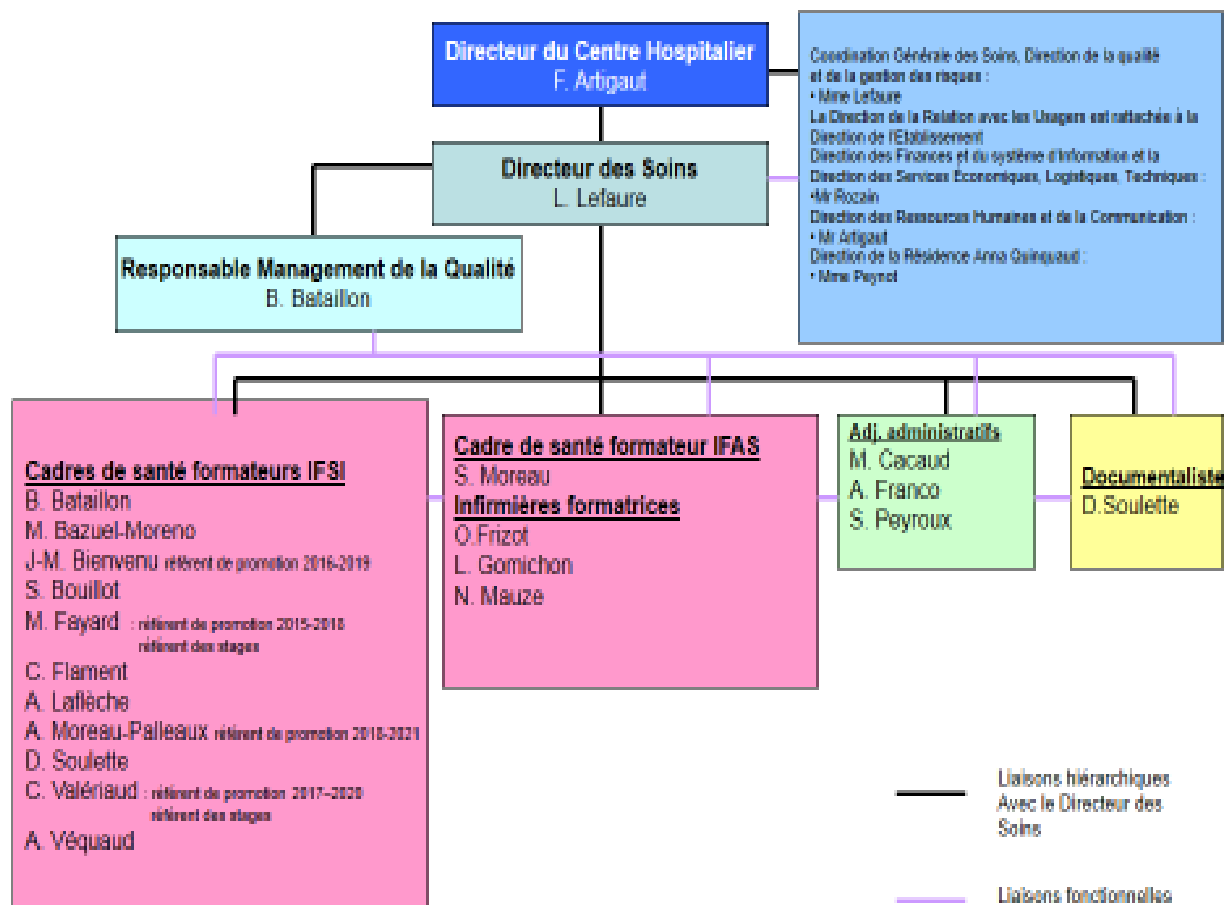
Directeur du Centre Hospitalier
F. Artigaut

Coordination Générale des Soins, Direction de la qualité et de la gestion des risques :
• Mme Lefaure
La Direction de la Relation avec les Usagers est rattachée à la Direction de l'Etablissement
Direction des Finances et du système d'Information et la Direction des Services Economiques, Logistiques, Techniques :
•Mr Rozain
Direction des Ressources Humaines et de la Communication :
• Mr Artigaut
Direction de la Résidence Anna Quinquaud :
• Mme Peynot

Directeur des Soins
L. Lefaure

Responsable Management de la Qualité
B. Bataillon

Cadres de santé formateurs IFSI
B. Bataillon
M. Bazuel-Moreno
J-M. Bienvenu référent de promotion 2016-2019
S. Bouillot
M. Fayard : référent de promotion 2015-2018 référent des stages
C. Flament
A. Laflèche
A. Moreau-Palleaux référent de promotion 2018-2021
D. Soulette
C. Valériaud : référent de promotion 2017-2020 référent des stages
A. Véquaud

Cadre de santé formateur IFAS
S. Moreau
Infirmières formatrices
O.Frizot
L. Gomichon
N. Mauze

Adj. administratifs
M. Cacaud
A. Franco
S. Peyroux

Documentaliste
D.Soulette

Liaisons hiérarchiques Avec le Directeur des Soins

Liaisons fonctionnelles